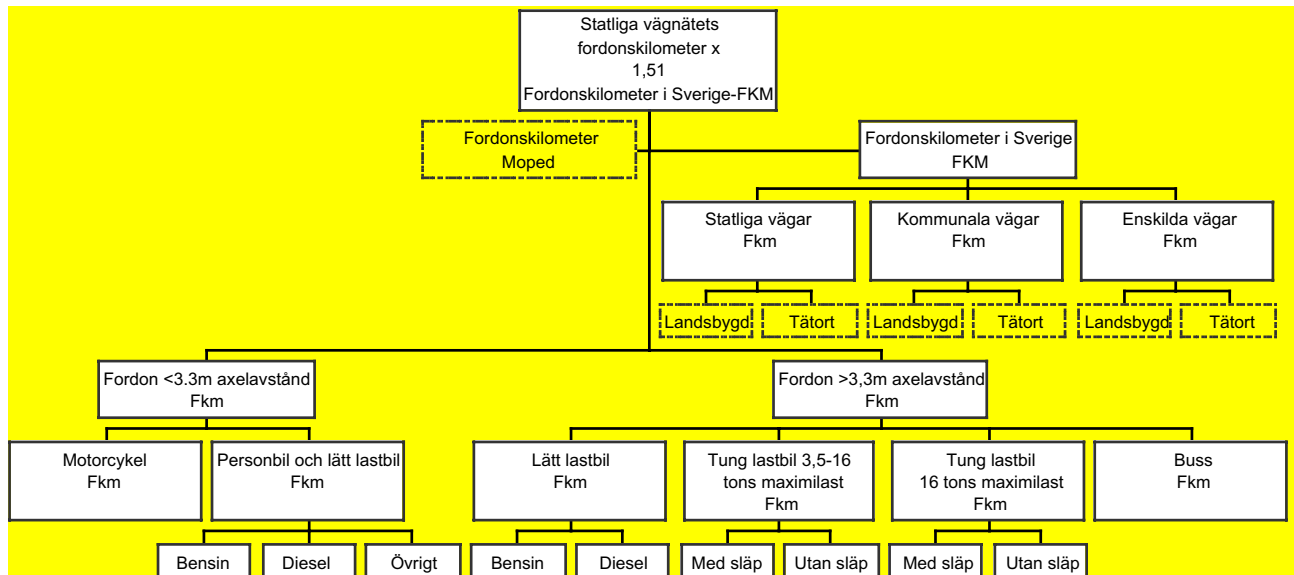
Statliga vägnätets fordonskilometer x 1,51 Fordonskilometer i Sverige-FKM

Fordonskilometer Moped

Fordonskilometer i Sverige FKM

Statliga vägar Fkm

Kommunala vägar Fkm

Enskilda vägar Fkm

Landsbygd

Tätort

Landsbygd

Tätort

Landsbygd

Tätort

Fordon <3.3m axelavstånd Fkm

Fordon >3,3m axelavstånd Fkm

Motorcykel Fkm

Personbil och lätt lastbil Fkm

Lätt lastbil Fkm

Tung lastbil 3,5-16 tons maximilast Fkm

Tung lastbil 16 tons maximilast Fkm

Buss Fkm

Bensin

Diesel

Övrigt

Bensin

Diesel

Med släp

Utan släp

Med släp

Utan släp